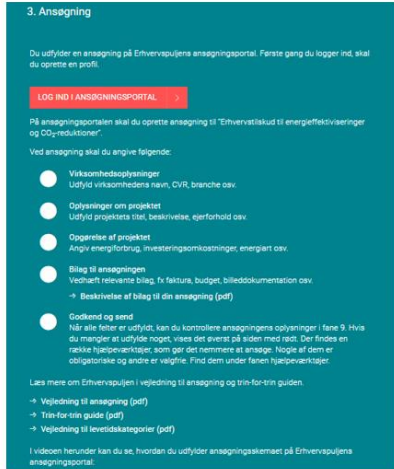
3. Ansøgning

Du udfylder en ansøgning på Erhvervspuljens ansøgningsportal. Første gang du logger ind, skal du oprette en profil.

LOG IND I ANSØGNINGSPORTAL >

På ansøgningsportalen skal du oprette ansøgning til "Erhvervstilskud til energieffektiviseringer og $CO_2$-reduktioner".

Ved ansøgning skal du angive følgende;

Virksomhedsoplysninger
Udfyld virksomhedens navn, CVR, branche osv.

Oplysninger om projektet
Udfyld projektets titel, beskrivelse, ejerforhold osv.

Opgørelse af projektet
Angiv energiforbrug, investeringsomkostninger, energiart osv.

Bilag til ansøgningen
Vedhæft relevante bilag, fx faktura, budget, billeddokumentation osv.

→ Beskrivelse af bilag til din ansøgning (pdf)

Godkend og send
Når alle felter er udfyldt, kan du kontrollere ansøgningens oplysninger i fane 9. Hvis du mangler at udfylde noget, vises det øverst på siden med rødt. Der findes en række hjælpeværktøjer, som gør det nemmere at ansøge. Nogle af dem er obligatoriske og andre er valgfrie. Find dem under fanen hjælpeværktøjer.

Læs mere om Erhvervspuljen i vejledning til ansøgning og trin-for-trin guiden.

→ Vejledning til ansøgning (pdf)
→ Trin-for-trin guide (pdf)
→ Vejledning til levetidskategorier (pdf)

I videoen herunder kan du se, hvordan du udfylder ansøgningsskemaet på Erhvervspuljens ansøgningsportal: